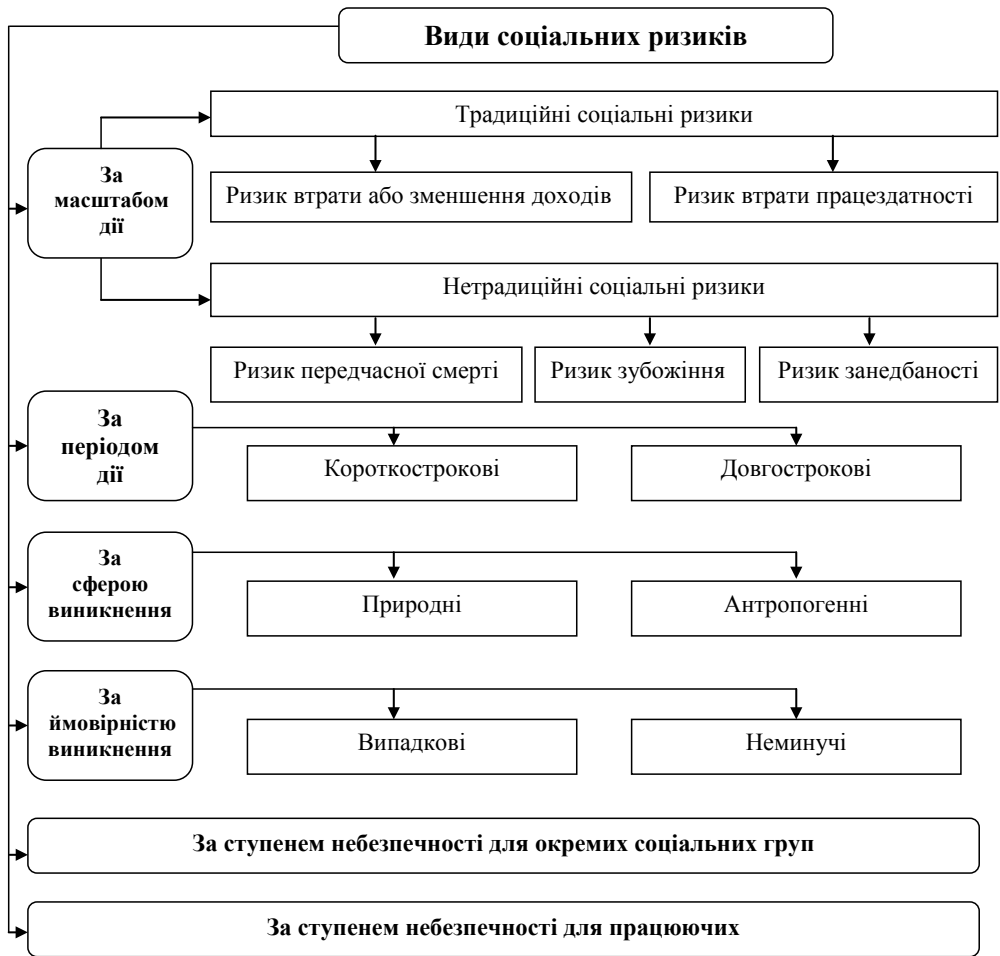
Види соціальних ризиків

За масштабом дії

Традиційні соціальні ризики

Ризик втрати або зменшення доходів

Ризик втрати працездатності

Нетрадиційні соціальні ризики

Ризик передчасної смерті

Ризик зубожіння

Ризик занедбаності

За періодом дії

Короткострокові

Довгострокові

За сферою виникнення

Природні

Антропогенні

За ймовірністю виникнення

Випадкові

Неминучі

За ступенем небезпечності для окремих соціальних груп

За ступенем небезпечності для працюючих